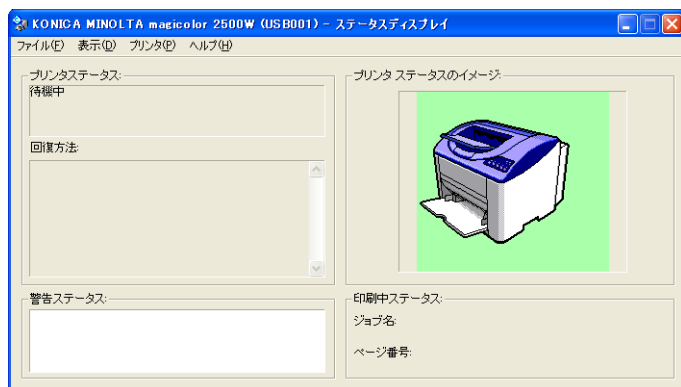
KONICA MINOLTA magicolor 2500W (USB001) - ステータスディスプレイ

ファイル(F) 表示(D) プリンタ(P) ヘルプ(H)

プリンタステータス:
待機中

回復方法:

プリンタ ステータスのイメージ:

警告ステータス:

印刷中ステータス:
ジョブ名:
ページ番号: